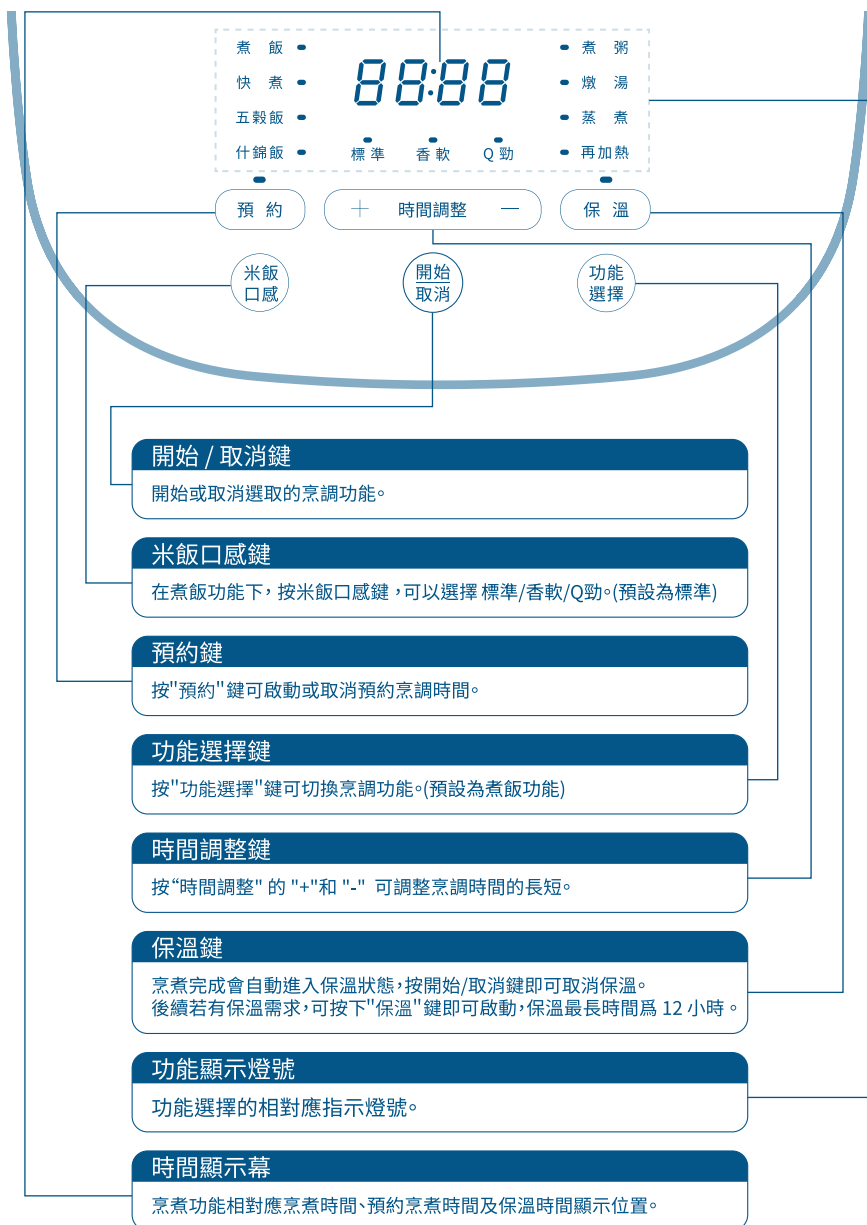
煮 飯
快 煮
五穀飯
什錦飯

88:88

標準 香軟 Q勁

煮 粥
燉 湯
蒸 煮
再加熱

預 約
＋ 時間調整 —
保 溫

米飯口感
開始取消
功能選擇

開始 / 取消鍵
開始或取消選取的烹調功能。

米飯口感鍵
在煮飯功能下，按米飯口感鍵，可以選擇 標準/香軟/Q勁。(預設為標準)

預約鍵
按"預約"鍵可啟動或取消預約烹調時間。

功能選擇鍵
按"功能選擇"鍵可切換烹調功能。(預設為煮飯功能)

時間調整鍵
按“時間調整” 的 "+"和 "-" 可調整烹調時間的長短。

保溫鍵
烹煮完成會自動進入保溫狀態，按開始/取消鍵即可取消保溫。
後續若有保溫需求，可按下"保溫"鍵即可啟動，保溫最長時間爲 12 小時。

功能顯示燈號
功能選擇的相對應指示燈號。

時間顯示幕
烹煮功能相對應烹煮時間、預約烹煮時間及保溫時間顯示位置。